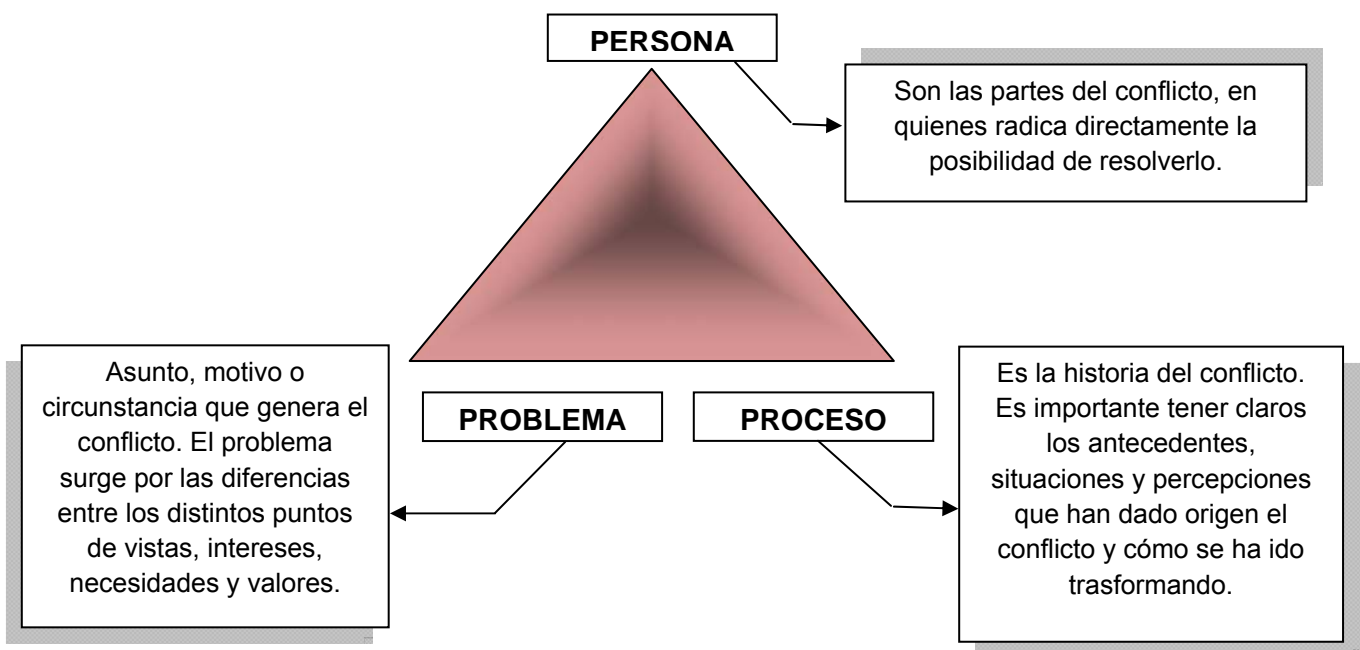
PERSONA

Son las partes del conflicto, en quienes radica directamente la posibilidad de resolverlo.

Asunto, motivo o circunstancia que genera el conflicto. El problema surge por las diferencias entre los distintos puntos de vistas, intereses, necesidades y valores.

PROBLEMA

PROCESO

Es la historia del conflicto. Es importante tener claros los antecedentes, situaciones y percepciones que han dado origen el conflicto y cómo se ha ido trasformando.